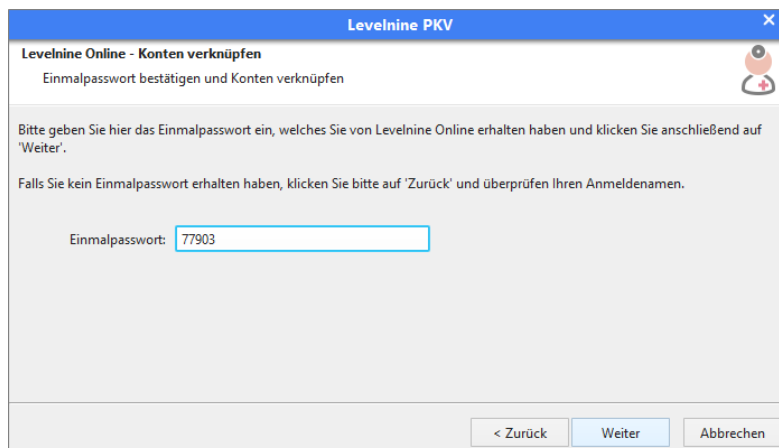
Levelnine PKV

Levelnine Online - Konten verknüpfen

Einmalpasswort bestätigen und Konten verknüpfen

Bitte geben Sie hier das Einmalpasswort ein, welches Sie von Levelnine Online erhalten haben und klicken Sie anschließend auf 'Weiter'.

Falls Sie kein Einmalpasswort erhalten haben, klicken Sie bitte auf 'Zurück' und überprüfen Ihren Anmeldenamen.

Einmalpasswort: 77903

< Zurück
Weiter
Abbrechen